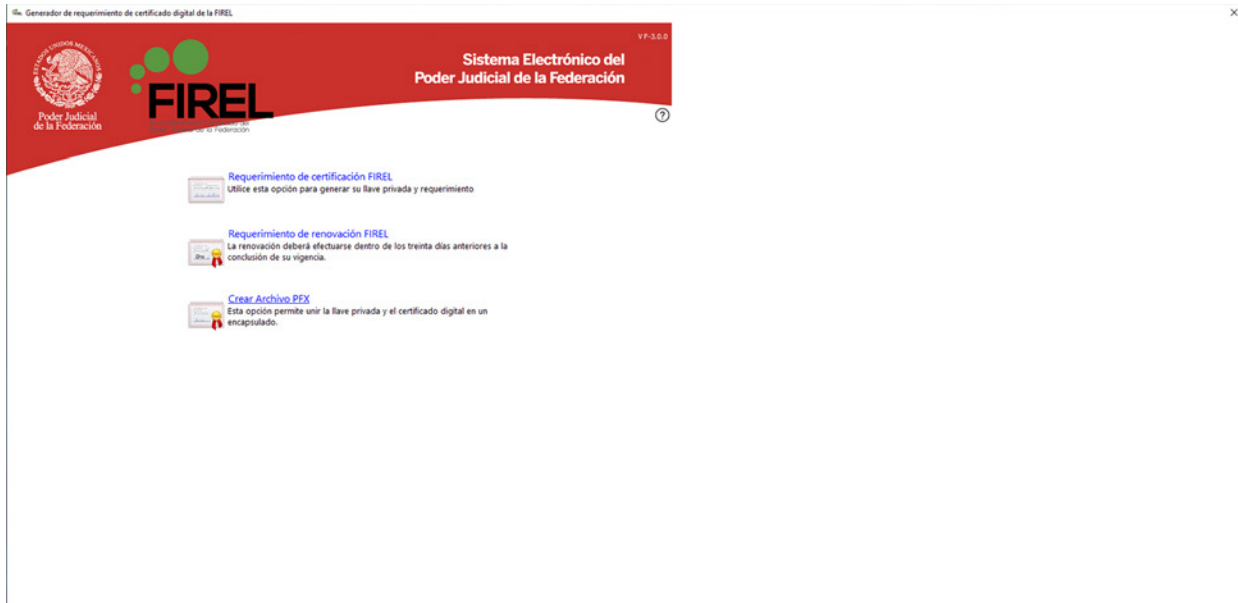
Generador de requerimiento de certificado digital de la FIREL

×

ESTADOS UNIDOS MEXICANOS

Poder Judicial de la Federación

FIREL

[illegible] de la Federación

V F-3.0.0

Sistema Electrónico del Poder Judicial de la Federación

?

Requerimiento de certificación FIREL
Utilice esta opción para generar su llave privada y requerimiento

Requerimiento de renovación FIREL
La renovación deberá efectuarse dentro de los treinta días anteriores a la conclusión de su vigencia.

Crear Archivo PFX
Esta opción permite unir la llave privada y el certificado digital en un encapsulado.